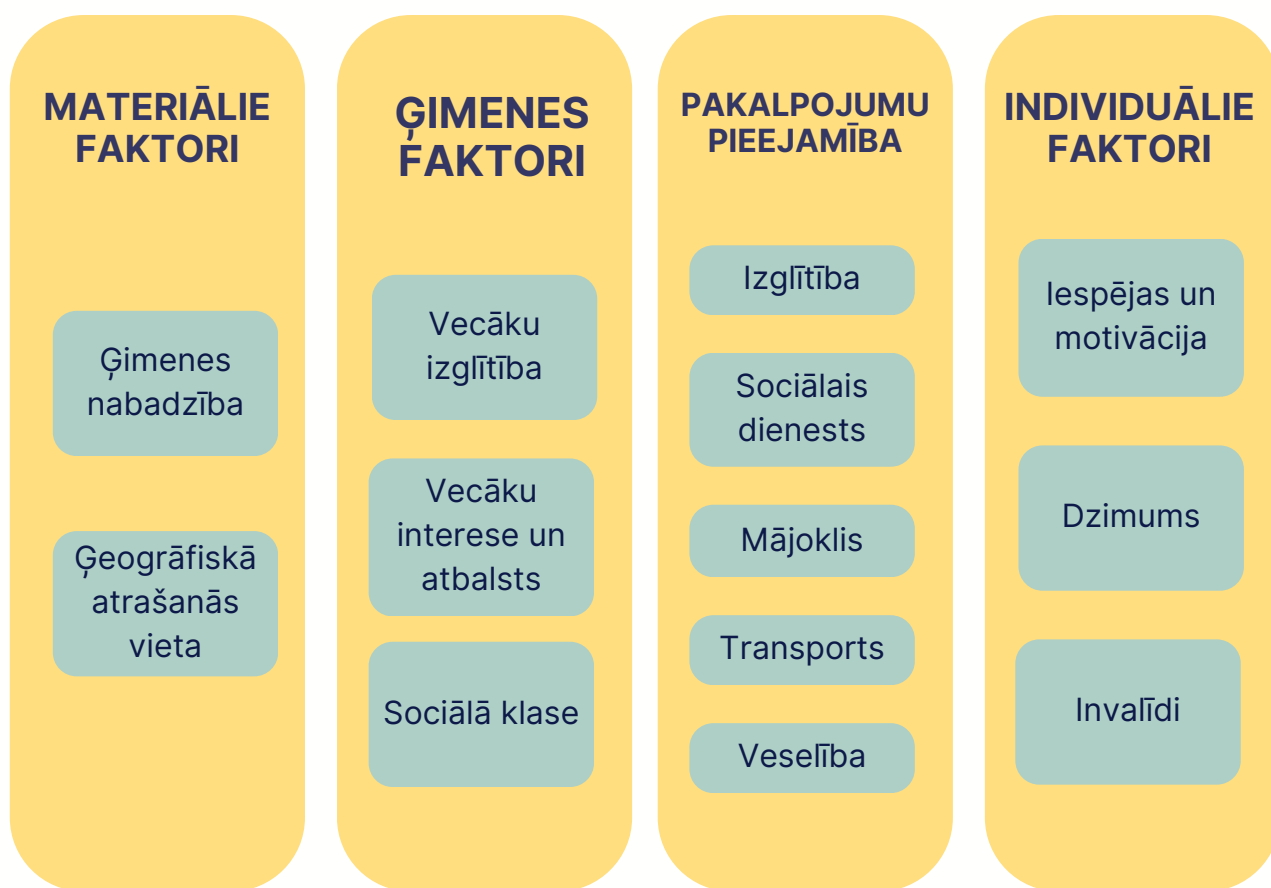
MATERIĀLIE FAKTORI

Ģimenes nabadzība

Ģeogrāfiskā atrašanās vieta

ĢIMENES FAKTORI

Vecāku izglītība

Vecāku interese un atbalsts

Sociālā klase

PAKALPOJUMU PIEEJAMĪBA

Izglītība

Sociālais dienests

Mājoklis

Transports

Veselība

INDIVIDUĀLIE FAKTORI

Iespējas un motivācija

Dzimums

Invalīdi